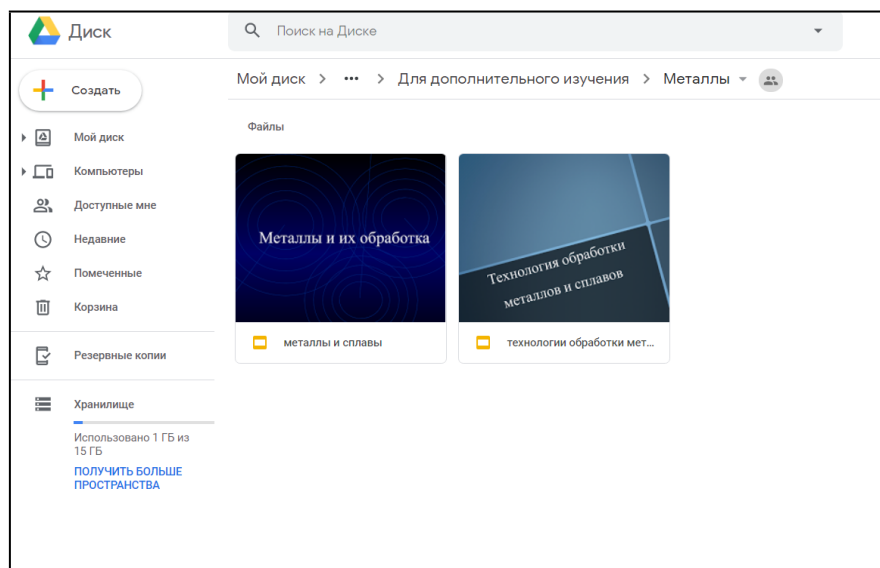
Диск

Поиск на Диске

Создать

Мой диск

Компьютеры

Доступные мне

Недавние

Помеченные

Корзина

Резервные копии

Хранилище

Использовано 1 ГБ из 15 ГБ

ПОЛУЧИТЬ БОЛЬШЕ ПРОСТРАНСТВА

Мой диск > ••• > Для дополнительного изучения > Металлы

Файлы

Металлы и их обработка

металлы и сплавы

Технология обработки металлов и сплавов

технологии обработки мет...